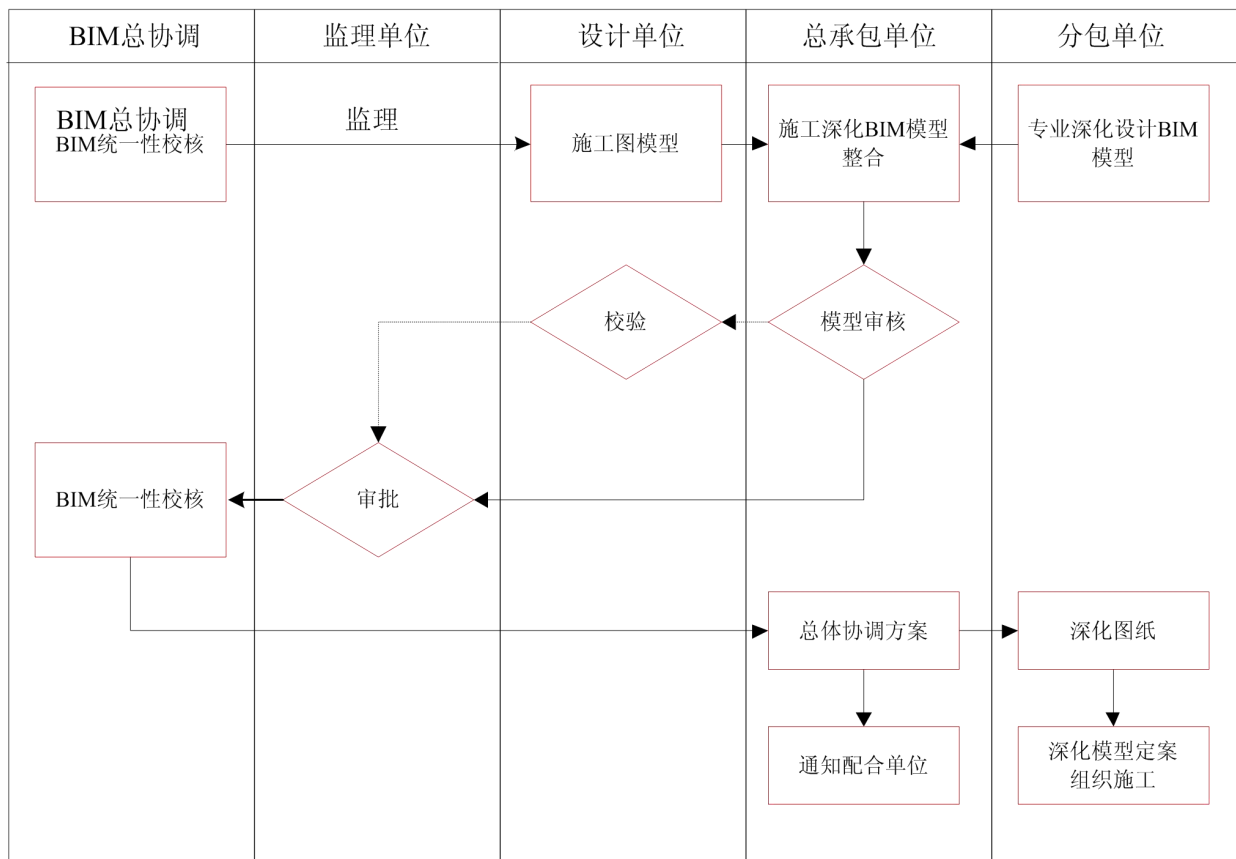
| BIM总协调 | 监理单位 | 设计单位 | 总承包单位 | 分包单位 |
|---|---|---|---|---|

BIM总协调
BIM统一性校核

监理

施工图模型

施工深化BIM模型整合

专业深化设计BIM模型

校验

模型审核

BIM统一性校核

审批

总体协调方案

深化图纸

通知配合单位

深化模型定案
组织施工